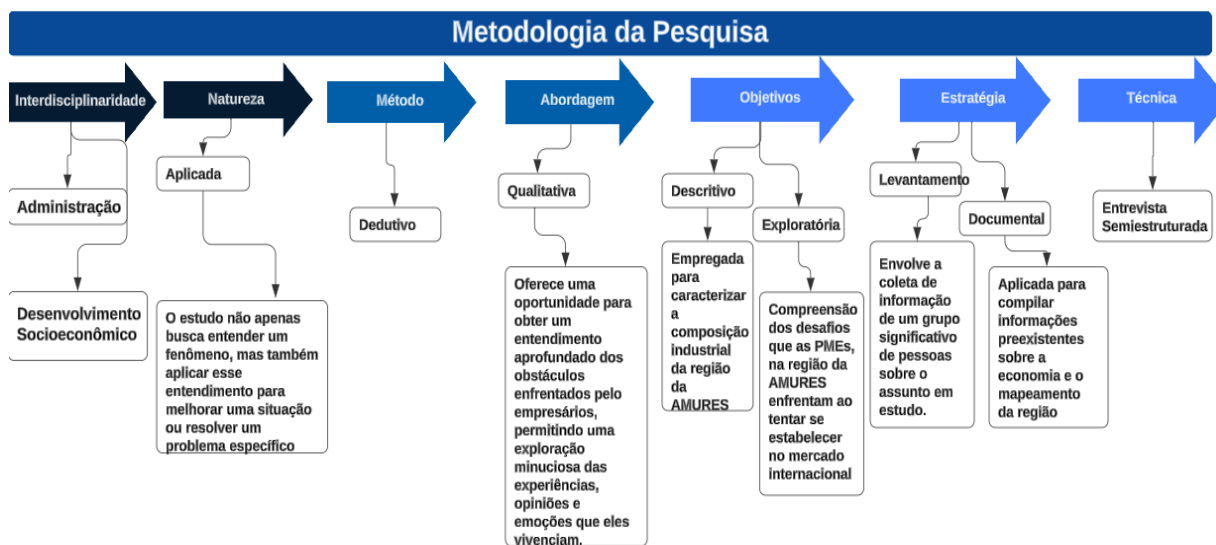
Metodologia da Pesquisa

Interdisciplinaridade

Administração

Desenvolvimento Socioeconômico

Natureza

Aplicada

O estudo não apenas busca entender um fenômeno, mas também aplicar esse entendimento para melhorar uma situação ou resolver um problema específico

Método

Dedutivo

Abordagem

Qualitativa

Oferece uma oportunidade para obter um entendimento aprofundado dos obstáculos enfrentados pelo empresários, permitindo uma exploração minuciosa das experiências, opiniões e emoções que eles vivenciam.

Objetivos

Descritivo

Empregada para caracterizar a composição industrial da região da AMURES

Exploratória

Compreensão dos desafios que as PMEs, na região da AMURES enfrentam ao tentar se estabelecer no mercado internacional

Estratégia

Levantamento

Envolve a coleta de informação de um grupo significativo de pessoas sobre o assunto em estudo.

Documental

Aplicada para compilar informações preexistentes sobre a economia e o mapeamento da região

Técnica

Entrevista Semiestruturada